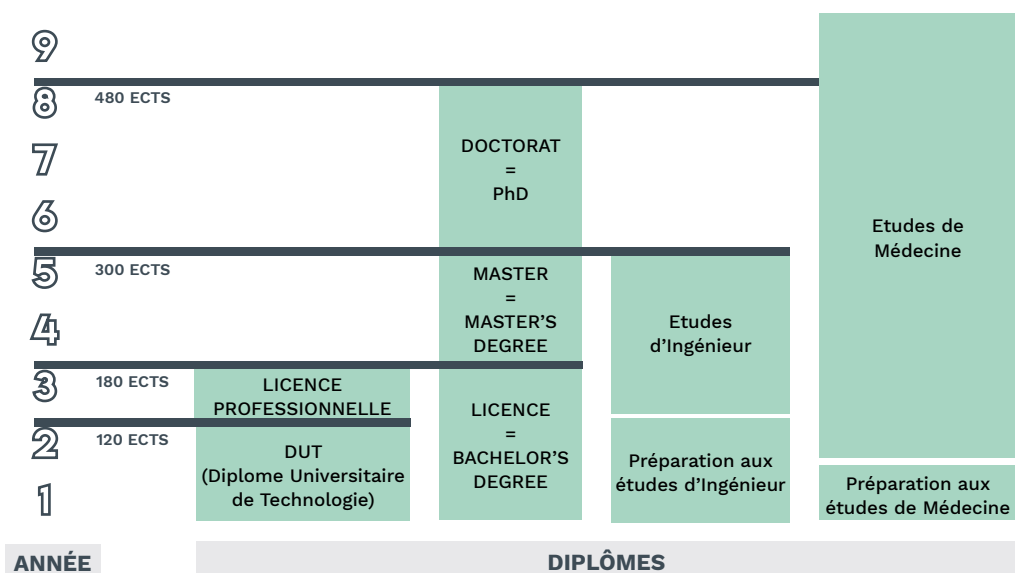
9
8 480 ECTS
7
6
5 300 ECTS
4
3 180 ECTS
2 120 ECTS
1

LICENCE PROFESSIONNELLE

DUT (Diplome Universitaire de Technologie)

DOCTORAT = PhD

MASTER = MASTER'S DEGREE

LICENCE = BACHELOR'S DEGREE

Etudes d'Ingénieur

Préparation aux études d'Ingénieur

Etudes de Médecine

Préparation aux études de Médecine

ANNÉE

DIPLÔMES